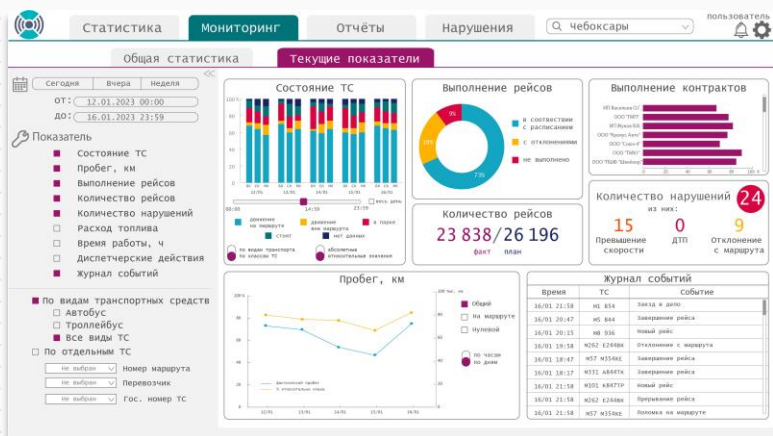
Статистика Мониторинг Отчёты Нарушения Чебоксары пользователь

Общая статистика Текущие показатели

Сегодня Вчера Неделя

от: 12.01.2023 00:00

до: 16.01.2023 23:59

Показатель

Состояние ТС
Пробег, км
Выполнение рейсов
Количество рейсов
Количество нарушений
Расход топлива
Время работы, ч
Диспетчерские действия
Журнал событий

По видам транспортных средств
Автобус
Троллейбус
Все виды ТС
По отдельным ТС

Не выбран Номер маршрута
Не выбран Перевозчик
Не выбран Гос. номер ТС

Состояние ТС

100%
80%
60%
40%
20%
0%

12/01 13/01 14/01 15/01 16/01

весь день

00:00 14:59 23:59

движение на маршруте
движение вне маршрута
в парке
стоит
нет данных

по видам транспорта
по классам ТС
абсолютные значения
относительные значения

Выполнение рейсов

9%
18%
73%

в соответствии с расписанием
с отклонениями
не выполнено

Количество рейсов

23 838/26 196
факт план

Выполнение контрактов

Количество нарушений 24
из них:
15 Превышение скорости
0 ДТП
9 Отклонение с маршрута

Пробег, км

100%
80%
60%
40%
20%
0%

12/01 13/01 14/01 15/01 16/01

Общий
На маршруте
Нулевой

по часам
по дням

Журнал событий

| Время | ТС | Событие |
|---|---|---|
| 16/01 21:58 | Н1 854 | Заезд в депо |
| 16/01 20:47 | Н4 854 | Завершение рейса |
| 16/01 20:15 | Н8 936 | Новый рейс |
| 16/01 19:58 | М262 Е244ВН | Отклонение с маршрута |
| 16/01 18:47 | М57 М354КЕ | Завершение рейса |
| 16/01 18:17 | М331 А847ТН | Завершение рейса |
| 16/01 21:58 | М301 А847ТР | Новый рейс |
| 16/01 21:58 | М262 Е244ВН | Прерывание рейса |
| 16/01 21:58 | М57 М354КЕ | Поломка на маршруте |